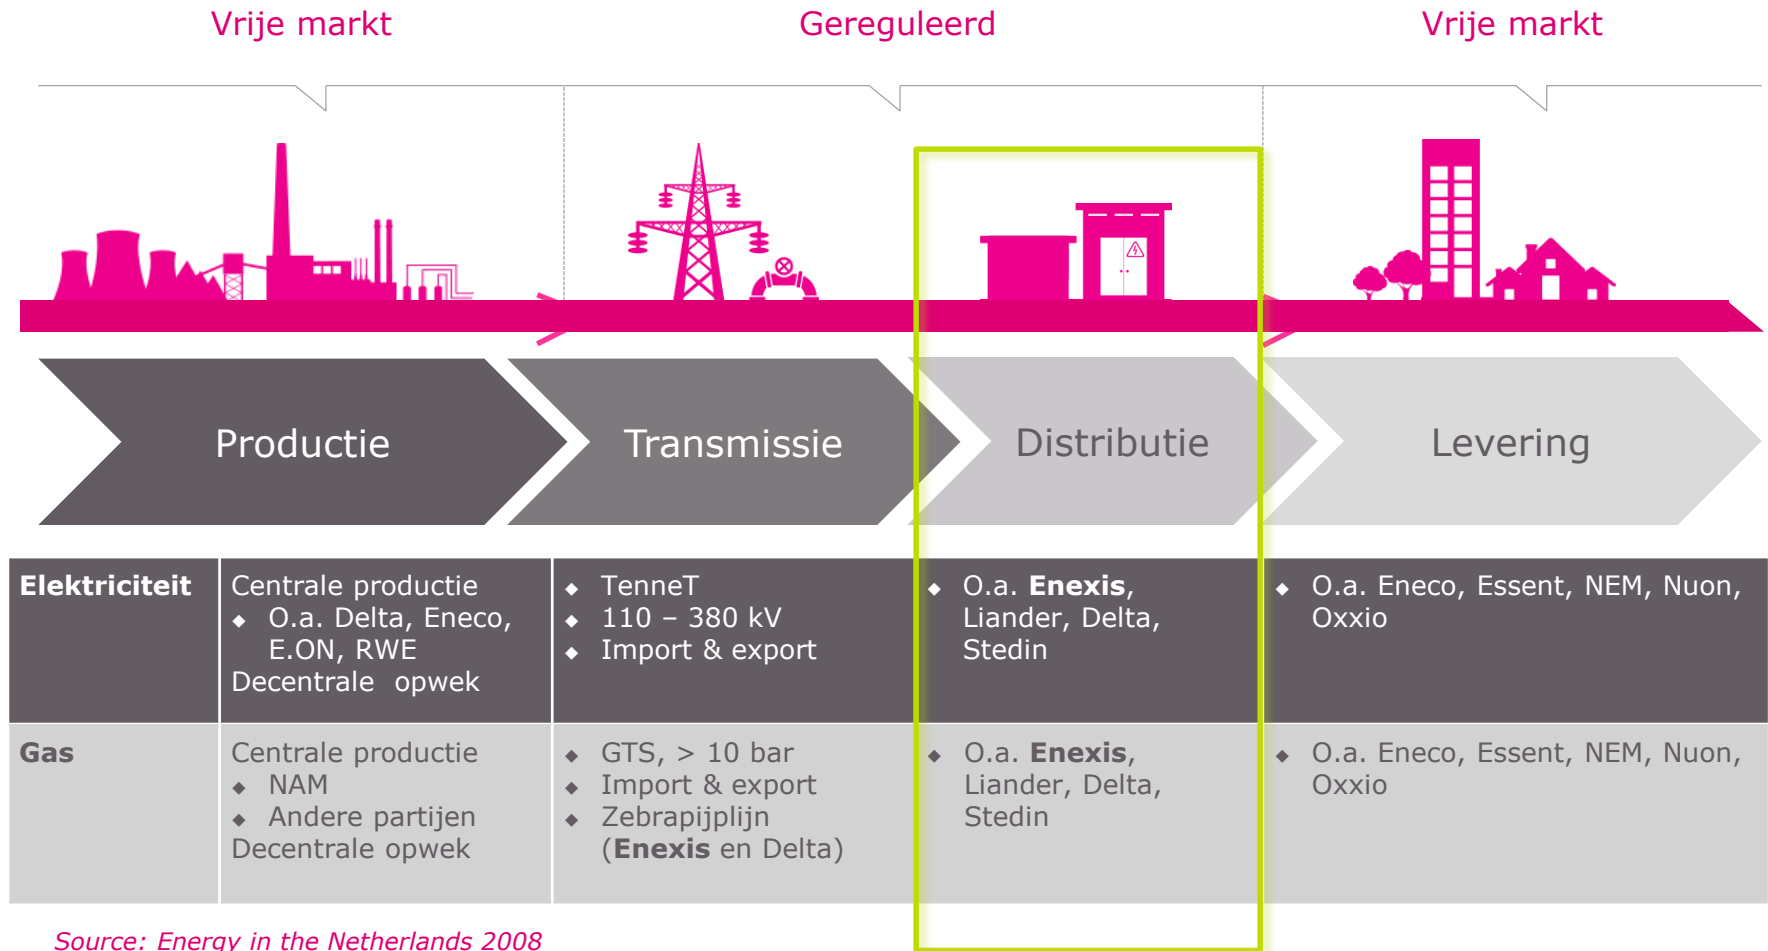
Vrije markt Gereguleerd Vrije markt

Productie Transmissie Distributie Levering

| | | | | |
|---|---|---|---|---|
| **Elektriciteit** | Centrale productie ◆ O.a. Delta, Eneco, E.ON, RWE Decentrale opwek | ◆ TenneT ◆ 110 – 380 kV ◆ Import & export | ◆ O.a. **Enexis**, Liander, Delta, Stedin | ◆ O.a. Eneco, Essent, NEM, Nuon, Oxxio |
| **Gas** | Centrale productie ◆ NAM ◆ Andere partijen Decentrale opwek | ◆ GTS, > 10 bar ◆ Import & export ◆ Zebrapijplijn (**Enexis** en Delta) | ◆ O.a. **Enexis**, Liander, Delta, Stedin | ◆ O.a. Eneco, Essent, NEM, Nuon, Oxxio |

Source: Energy in the Netherlands 2008